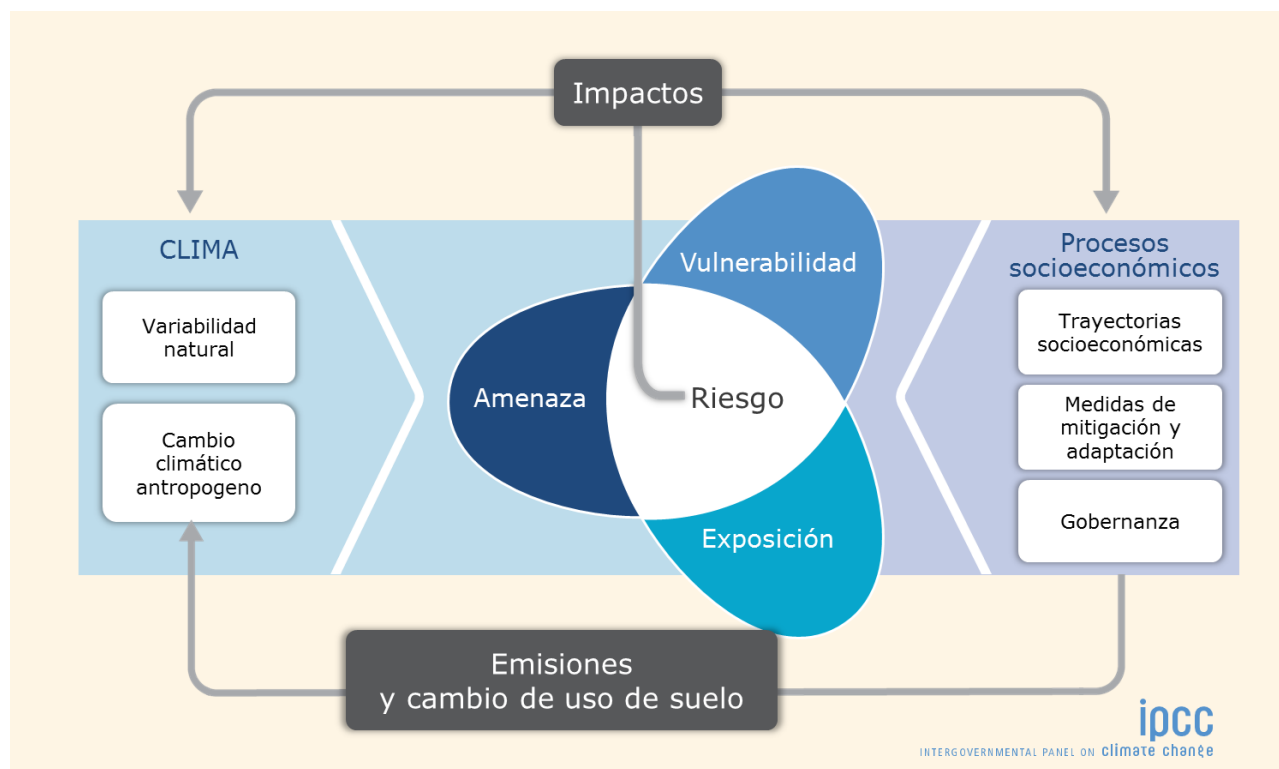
Impactos

CLIMA

Variabilidad natural

Cambio climático antropogeno

Vulnerabilidad

Amenaza

Riesgo

Exposición

Procesos socioeconómicos

Trayectorias socioeconómicas

Medidas de mitigación y adaptación

Gobernanza

Emisiones y cambio de uso de suelo

ipcc
INTERGOVERNMENTAL PANEL ON climate change